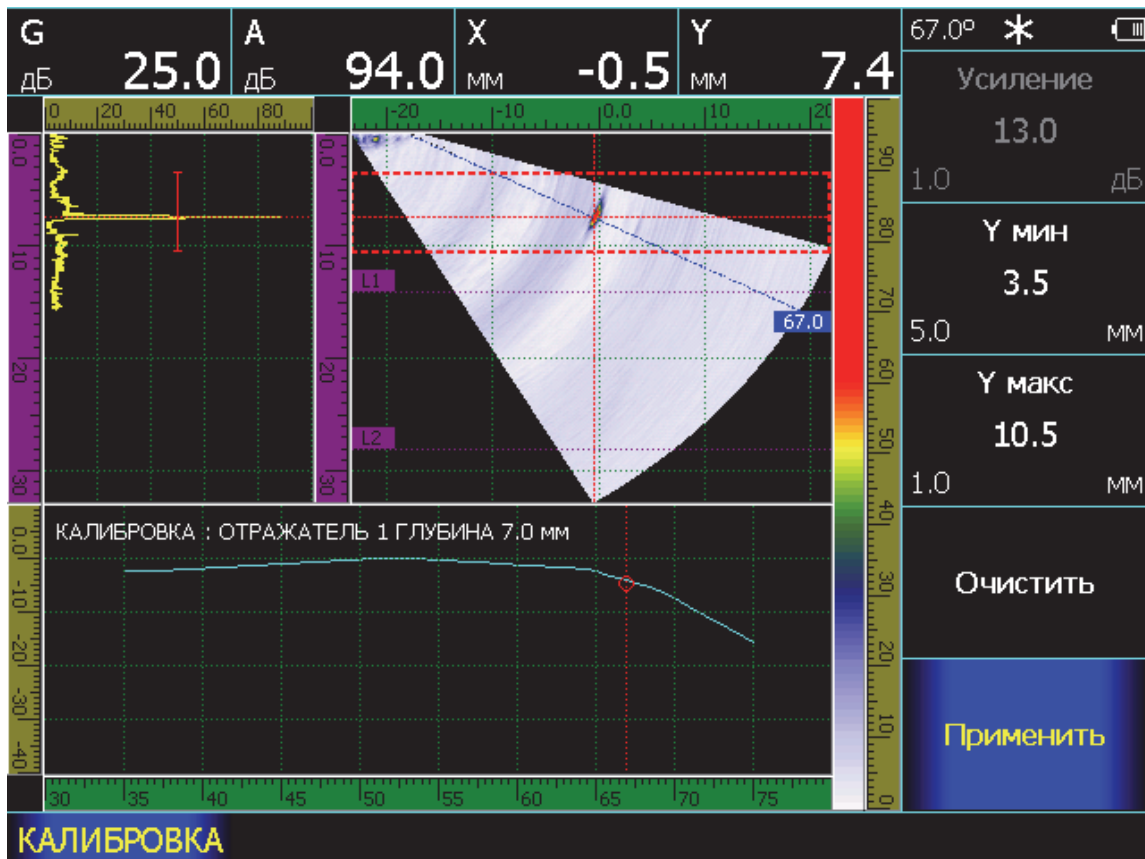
G
дБ 25.0

A
дБ 94.0

X
мм -0.5

Y
мм 7.4

67.0° ✱

Усиление
13.0
1.0 дБ

Y мин
3.5
5.0 мм

Y макс
10.5
1.0 мм

Очистить

Применить

0 20 40 60 80

-20 -10 0.0 10 20

0.0 10 20 30

0.0 10 20 30

L1
L2
67.0

90 80 70 60 50 40 30 20 10 0

КАЛИБРОВКА : ОТРАЖАТЕЛЬ 1 ГЛУБИНА 7.0 мм

0.0 -10 -20 -30 -40

30 35 40 45 50 55 60 65 70 75

КАЛИБРОВКА